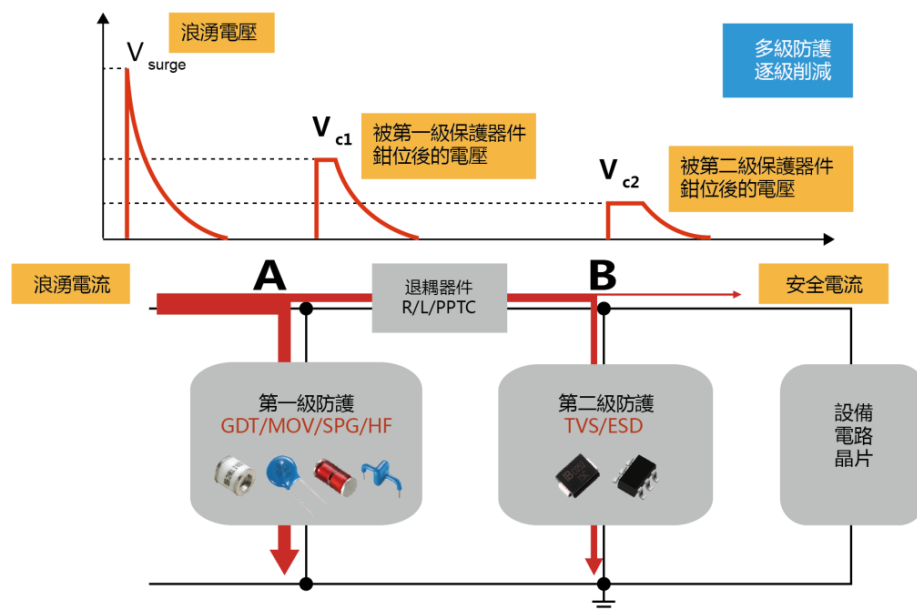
浪湧電壓

$V_{surge}$

多級防護
逐級削減

$V_{c1}$

被第一級保護器件鉗位後的電壓

$V_{c2}$

被第二級保護器件鉗位後的電壓

浪湧電流

A

退耦器件
R/L/PPTC

B

安全電流

第一級防護
GDT/MOV/SPG/HF

第二級防護
TVS/ESD

設備
電路
晶片